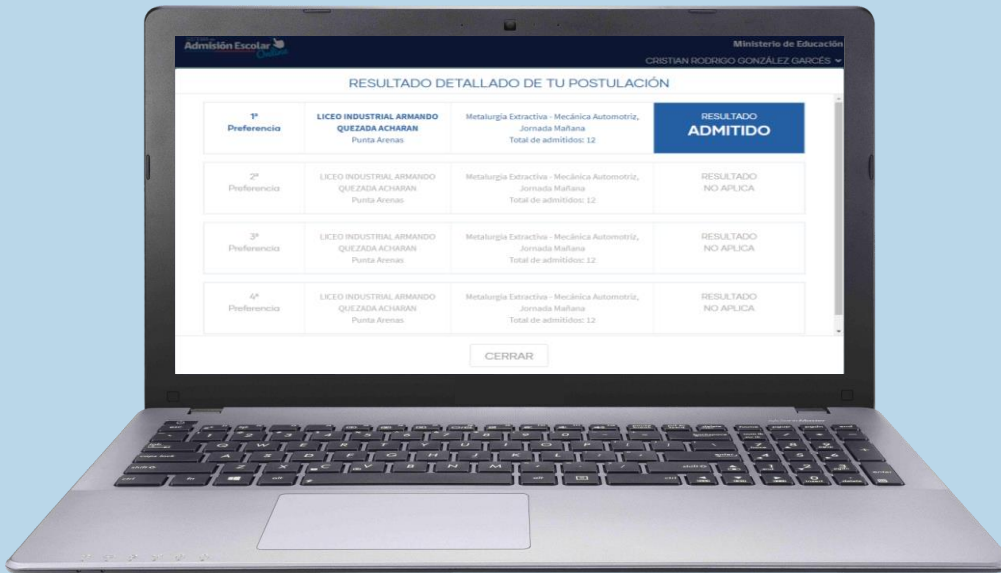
Admisión Escolar

Ministerio de Educación

CRISTIAN RODRIGO GONZÁLEZ GARCÉS

RESULTADO DETALLADO DE TU POSTULACIÓN

| | | | |
|---|---|---|---|
| 1° Preferencia | LICEO INDUSTRIAL ARMANDO QUEZADA ACHARAN Punta Arenas | Metalurgia Extractiva - Mecánica Automotriz, Jornada Mañana Total de admitidos: 12 | RESULTADO ADMITIDO |
| 2° Preferencia | LICEO INDUSTRIAL ARMANDO QUEZADA ACHARAN Punta Arenas | Metalurgia Extractiva - Mecánica Automotriz, Jornada Mañana Total de admitidos: 12 | RESULTADO NO APLICA |
| 3° Preferencia | LICEO INDUSTRIAL ARMANDO QUEZADA ACHARAN Punta Arenas | Metalurgia Extractiva - Mecánica Automotriz, Jornada Mañana Total de admitidos: 12 | RESULTADO NO APLICA |
| 4° Preferencia | LICEO INDUSTRIAL ARMANDO QUEZADA ACHARAN Punta Arenas | Metalurgia Extractiva - Mecánica Automotriz, Jornada Mañana Total de admitidos: 12 | RESULTADO NO APLICA |

CERRAR